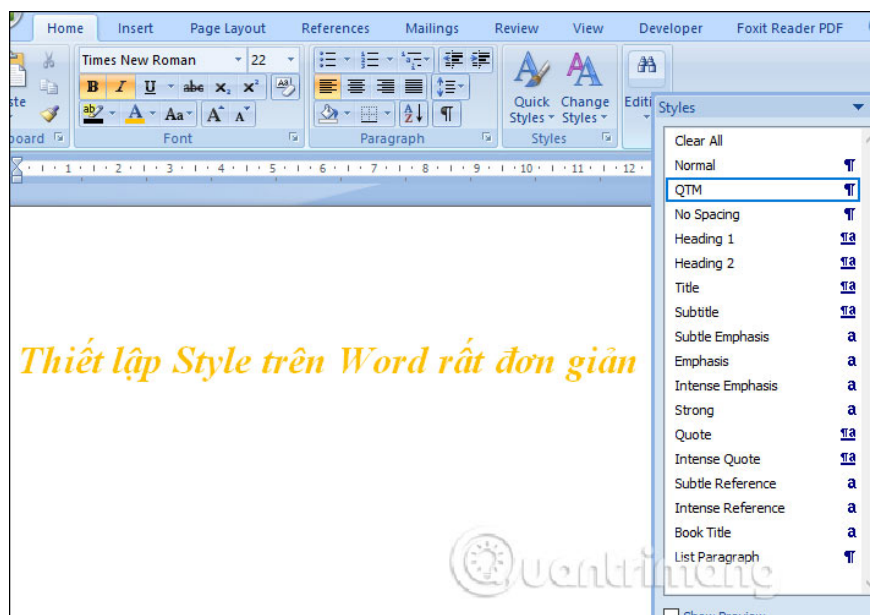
Home Insert Page Layout References Mailings Review View Developer Foxit Reader PDF

ste
board

Times New Roman 22

B I U abe $x_2$ $x^2$

A Aa A A

Font

Paragraph

Quick Styles Change Styles

Styles

Editi

Styles

Clear All
Normal ¶
QTM ¶
No Spacing ¶
Heading 1 ¶a
Heading 2 ¶a
Title ¶a
Subtitle ¶a
Subtle Emphasis a
Emphasis a
Intense Emphasis a
Strong a
Quote ¶a
Intense Quote ¶a
Subtle Reference a
Intense Reference a
Book Title a
List Paragraph ¶

Thiết lập Style trên Word rất đơn giản

Quantrimang